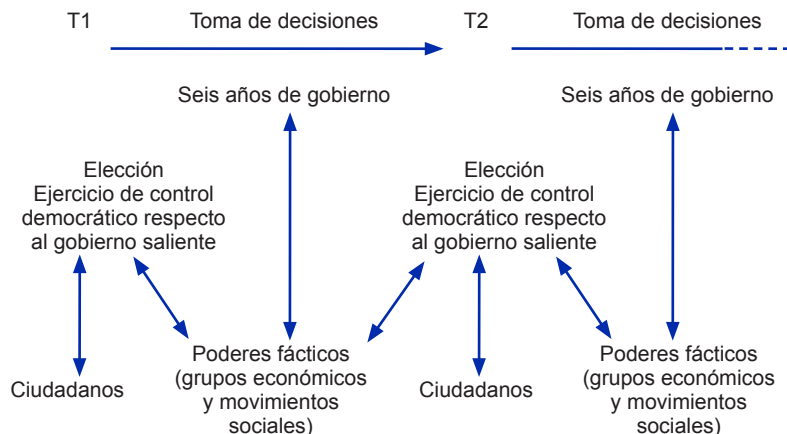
T1 Toma de decisiones T2 Toma de decisiones

Seis años de gobierno

Seis años de gobierno

Elección
Ejercicio de control democrático respecto al gobierno saliente

Elección
Ejercicio de control democrático respecto al gobierno saliente

Ciudadanos

Poderes fácticos (grupos económicos y movimientos sociales)

Ciudadanos

Poderes fácticos (grupos económicos y movimientos sociales)